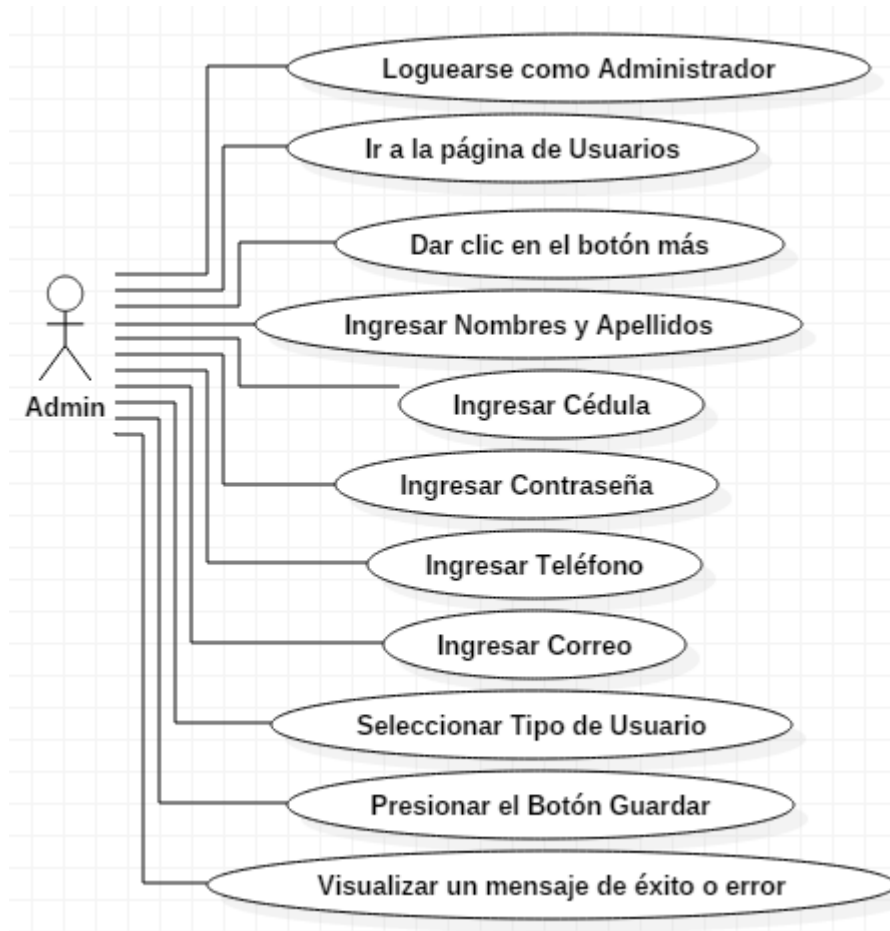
Loguearse como Administrador

Ir a la página de Usuarios

Dar clic en el botón más

Ingresar Nombres y Apellidos

Admin

Ingresar Cédula

Ingresar Contraseña

Ingresar Teléfono

Ingresar Correo

Seleccionar Tipo de Usuario

Presionar el Botón Guardar

Visualizar un mensaje de éxito o error